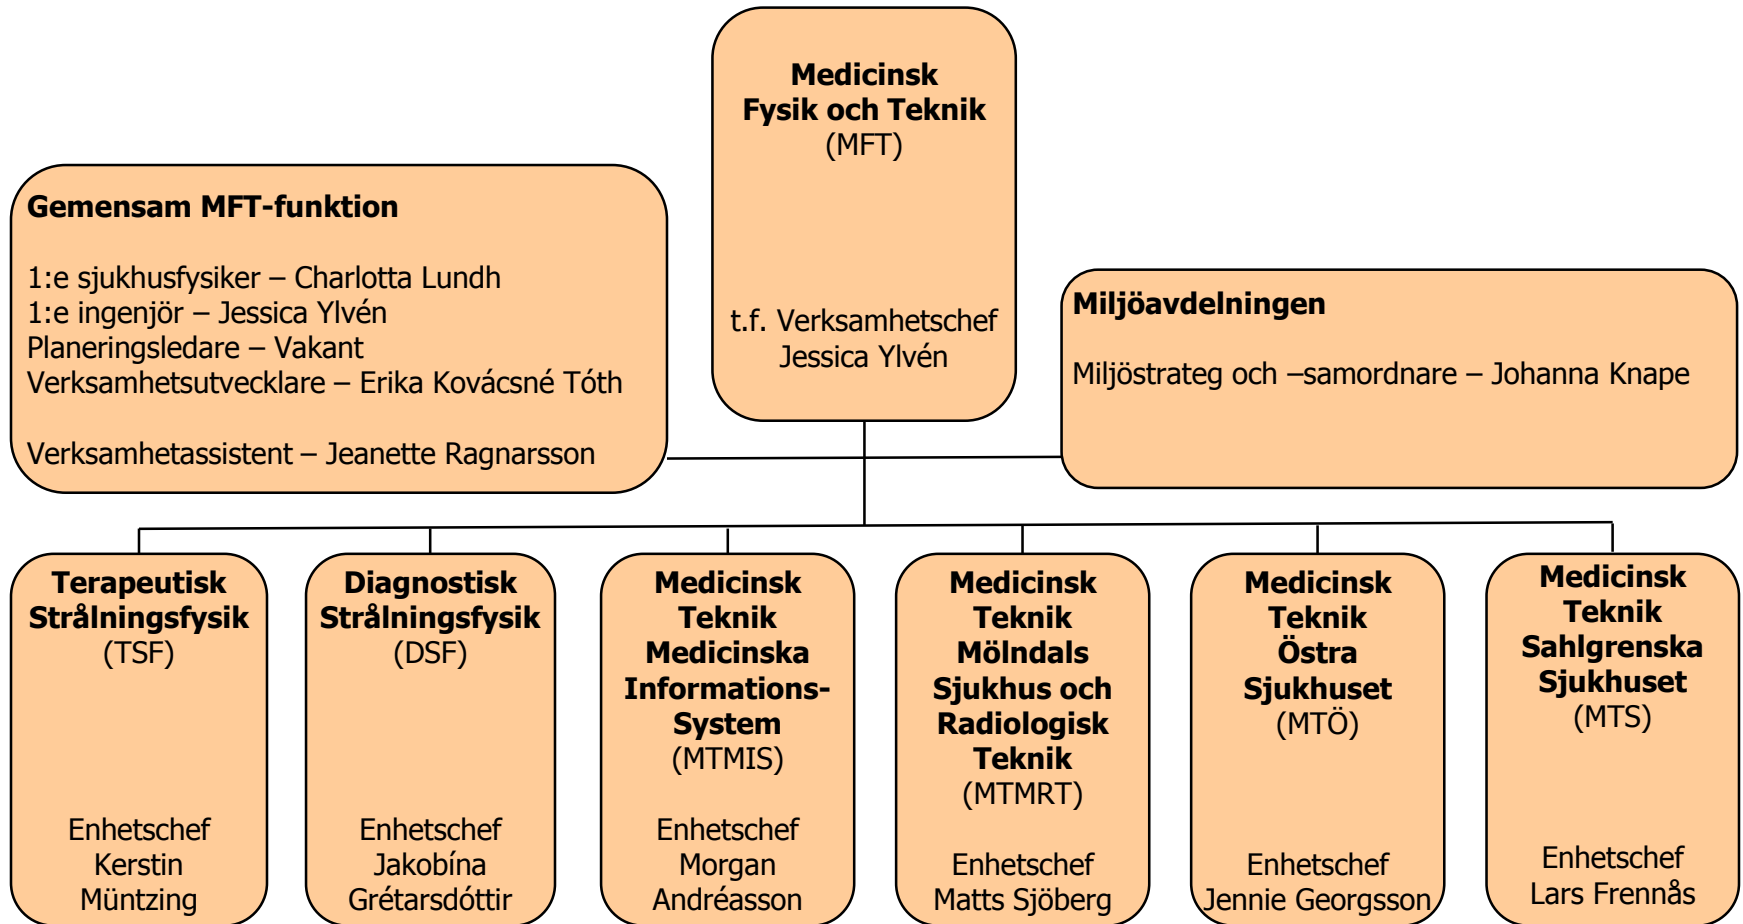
**Medicinsk Fysik och Teknik**
(MFT)

t.f. Verksamhetschef
Jessica Ylvén

**Gemensam MFT-funktion**

1:e sjukhusfysiker – Charlotta Lundh
1:e ingenjör – Jessica Ylvén
Planeringsledare – Vakant
Verksamhetsutvecklare – Erika Kovácsné Tóth

Verksamhetassistent – Jeanette Ragnarsson

**Miljöavdelningen**

Miljöstrateg och –samordnare – Johanna Knape

**Terapeutisk Strålningsfysik**
(TSF)

Enhetschef
Kerstin
Müntzing

**Diagnostisk Strålningsfysik**
(DSF)

Enhetschef
Jakobína
Grétarsdóttir

**Medicinsk Teknik Medicinska Informations-System**
(MTMIS)

Enhetschef
Morgan
Andréasson

**Medicinsk Teknik Mölndals Sjukhus och Radiologisk Teknik**
(MTMRT)

Enhetschef
Matts Sjöberg

**Medicinsk Teknik Östra Sjukhuset**
(MTÖ)

Enhetschef
Jennie Georgsson

**Medicinsk Teknik Sahlgrenska Sjukhuset**
(MTS)

Enhetschef
Lars Frennås